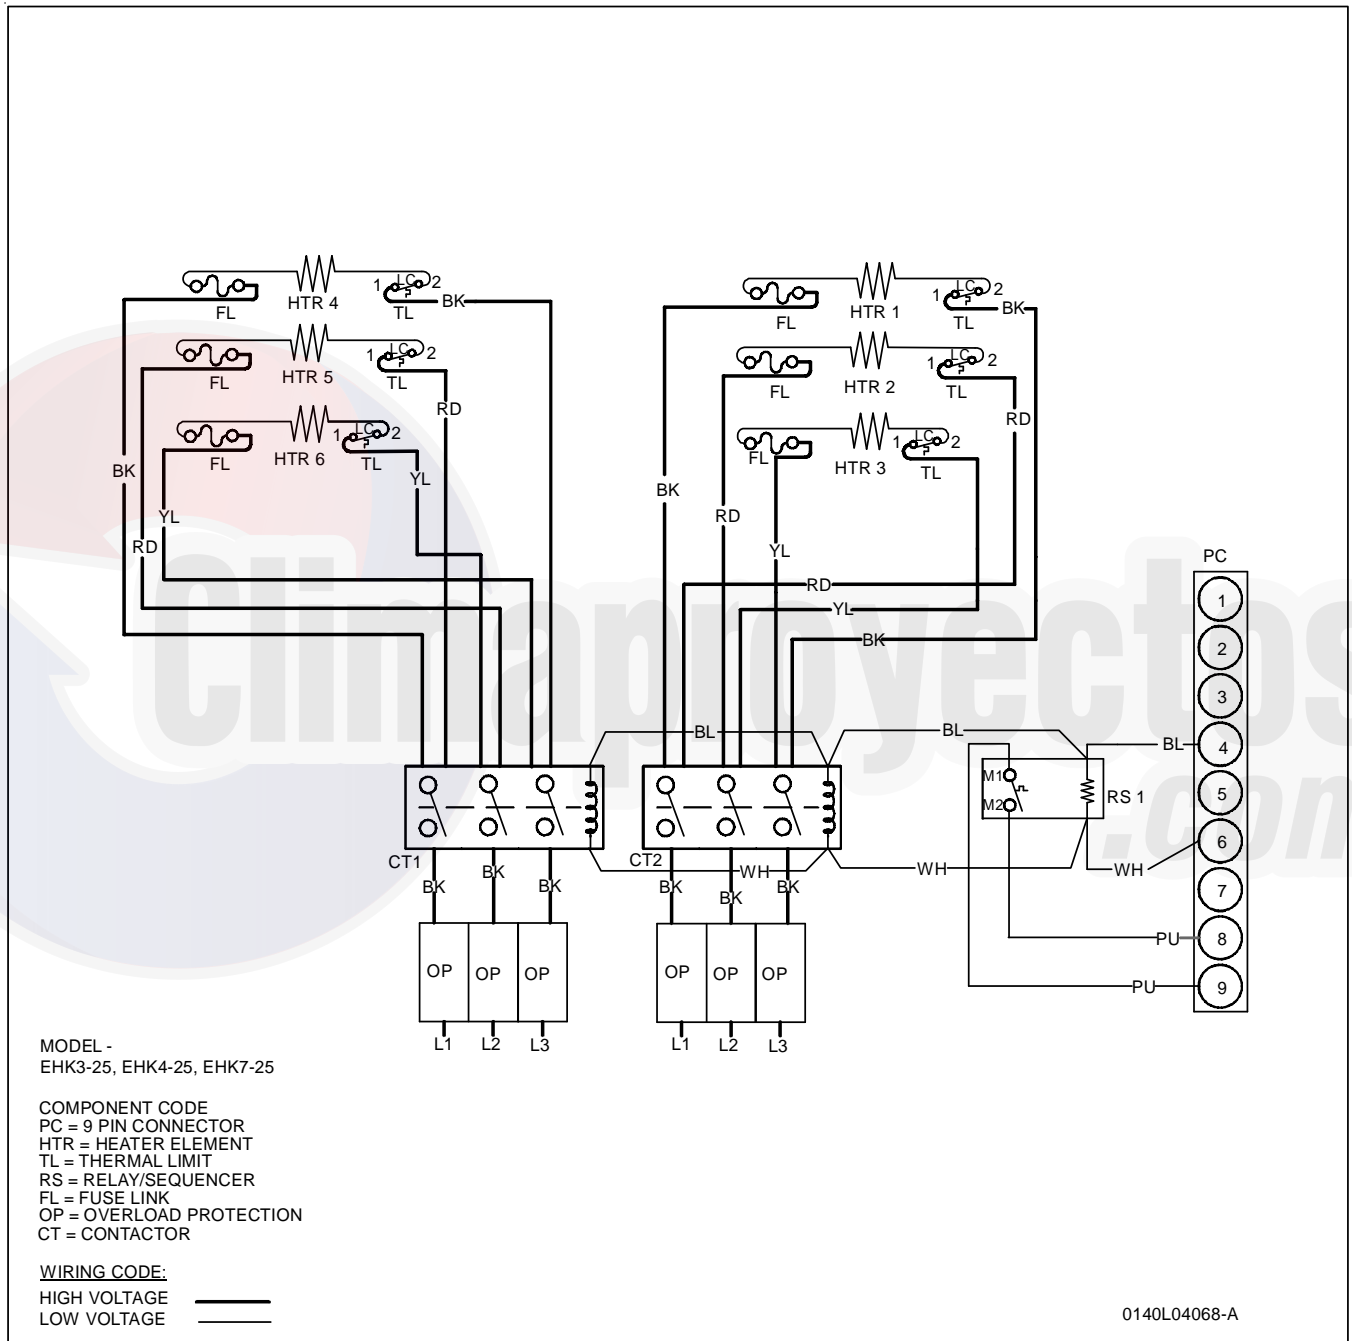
FL HTR 4 1 LC 2 TL BK
FL HTR 5 1 LC 2 TL
RD
FL HTR 6 1 LC 2 TL
YL
BK
YL
RD

FL HTR 1 1 LC 2 TL BK
FL HTR 2 1 LC 2 TL
RD
FL HTR 3 1 LC 2 TL
BK
RD
YL
RD
YL
BK

PC
1
2
3
4
5
6
7
8
9

BL
BL
BL
M1
M2
RS 1
CT1
CT2
WH
WH
WH
BK BK BK
BK BK BK
PU
PU

OP OP OP
L1 L2 L3
OP OP OP
L1 L2 L3

Climaproyectos.com

MODEL -
EHK3-25, EHK4-25, EHK7-25

COMPONENT CODE
PC = 9 PIN CONNECTOR
HTR = HEATER ELEMENT
TL = THERMAL LIMIT
RS = RELAY/SEQUENCER
FL = FUSE LINK
OP = OVERLOAD PROTECTION
CT = CONTACTOR

WIRING CODE:
HIGH VOLTAGE
LOW VOLTAGE

0140L04068-A